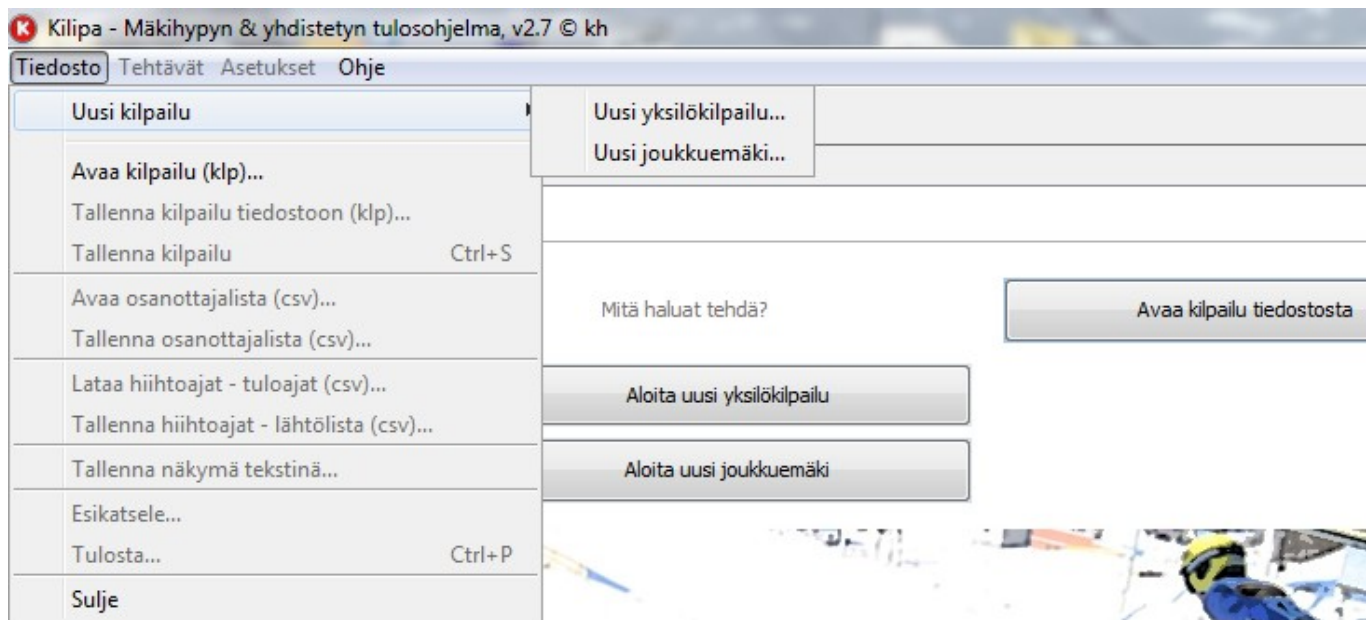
Kilipa - Mäkihypyn & yhdistetyn tulosohjelma, v2.7 © kh

Tiedosto Tehtävät Asetukset Ohje

Uusi kilpailu
Uusi yksilökilpailu...
Uusi joukkuemäki...
Avaa kilpailu (klp)...
Tallenna kilpailu tiedostoon (klp)...
Tallenna kilpailu Ctrl+S
Avaa osanottajalista (csv)...
Tallenna osanottajalista (csv)...
Lataa hiihtoajat - tuloajat (csv)...
Tallenna hiihtoajat - lähtölista (csv)...
Tallenna näkymä tekstinä...
Esikatsele...
Tulosta... Ctrl+P
Sulje

Mitä haluat tehdä?

Avaa kilpailu tiedostosta

Aloita uusi yksilökilpailu

Aloita uusi joukkuemäki